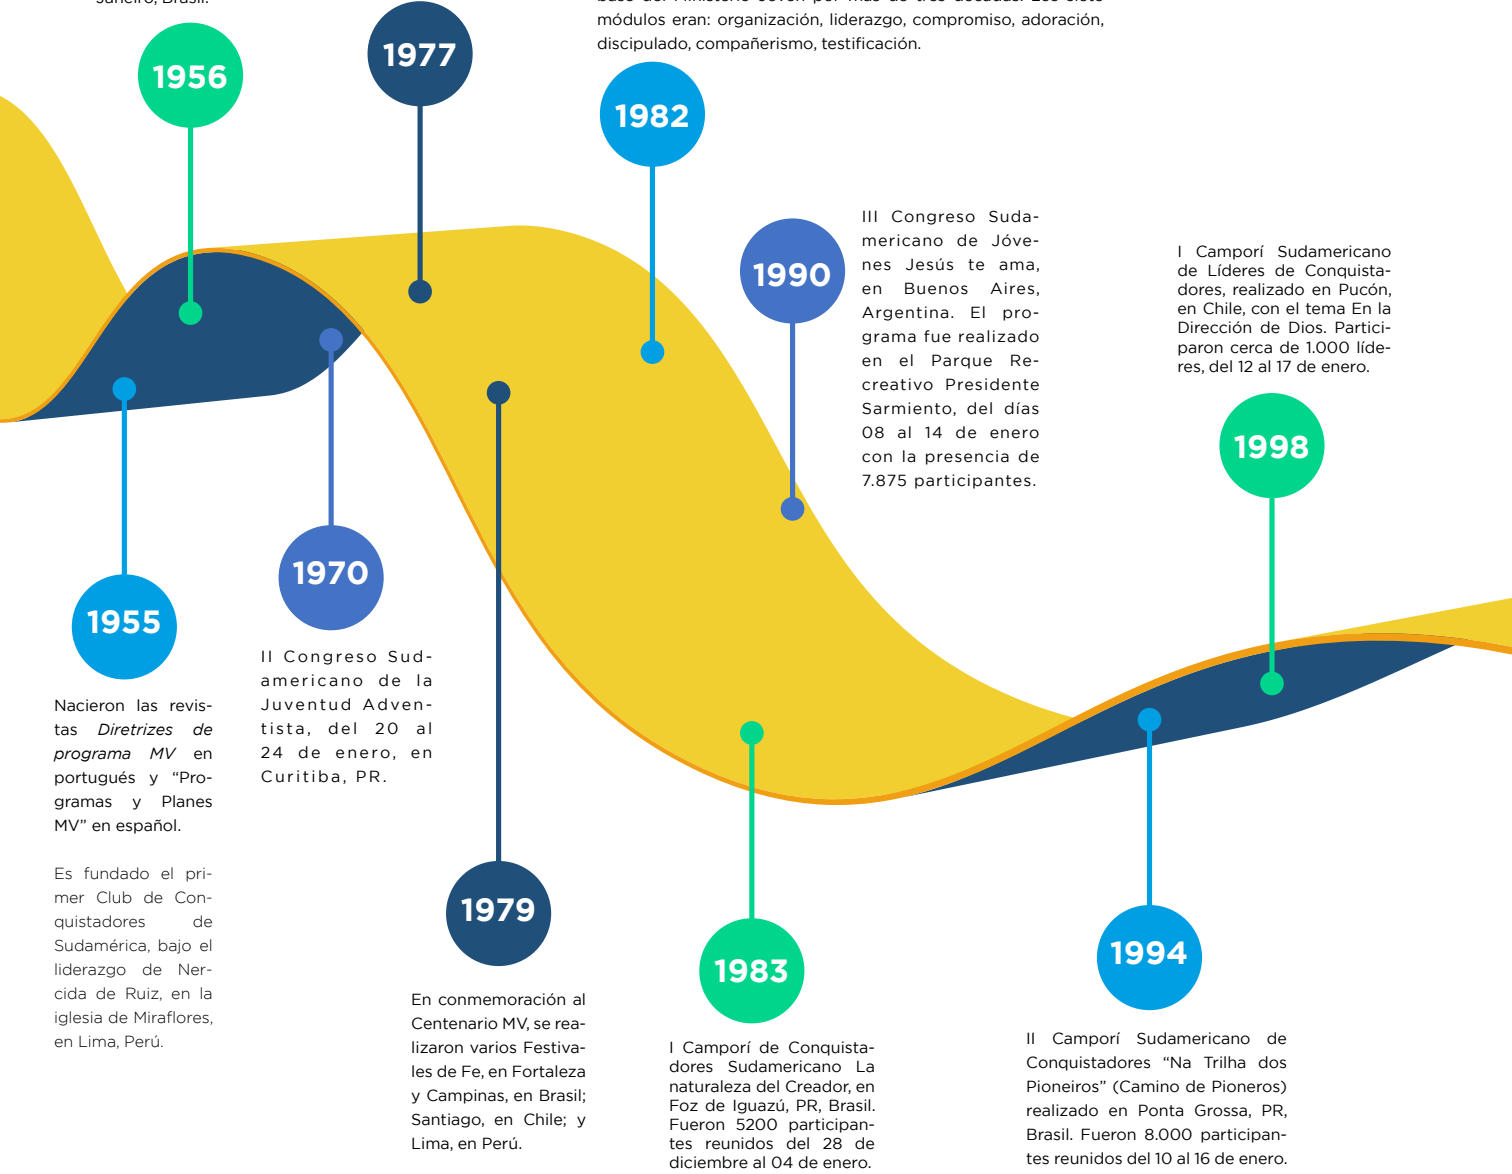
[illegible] Brasil.

1956

1977

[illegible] módulos eran: organización, liderazgo, compromiso, adoración, discipulado, compañerismo, testificación.

1982

1990

III Congreso Sudamericano de Jóvenes Jesús te ama, en Buenos Aires, Argentina. El programa fue realizado en el Parque Recreativo Presidente Sarmiento, del días 08 al 14 de enero con la presencia de 7.875 participantes.

I Camporí Sudamericano de Líderes de Conquistadores, realizado en Pucón, en Chile, con el tema En la Dirección de Dios. Participaron cerca de 1.000 líderes, del 12 al 17 de enero.

1998

1970

1955

II Congreso Sudamericano de la Juventud Adventista, del 20 al 24 de enero, en Curitiba, PR.

Nacieron las revistas *Diretrizes de programa MV* en portugués y "Programas y Planes MV" en español.

Es fundado el primer Club de Conquistadores de Sudamérica, bajo el liderazgo de Nercida de Ruiz, en la iglesia de Miraflores, en Lima, Perú.

1979

En conmemoración al Centenario MV, se realizaron varios Festivales de Fe, en Fortaleza y Campinas, en Brasil; Santiago, en Chile; y Lima, en Perú.

1983

I Camporí de Conquistadores Sudamericano La naturaleza del Creador, en Foz de Iguazú, PR, Brasil. Fueron 5200 participantes reunidos del 28 de diciembre al 04 de enero.

1994

II Camporí Sudamericano de Conquistadores "Na Trilha dos Pioneiros" (Camino de Pioneros) realizado en Ponta Grossa, PR, Brasil. Fueron 8.000 participantes reunidos del 10 al 16 de enero.